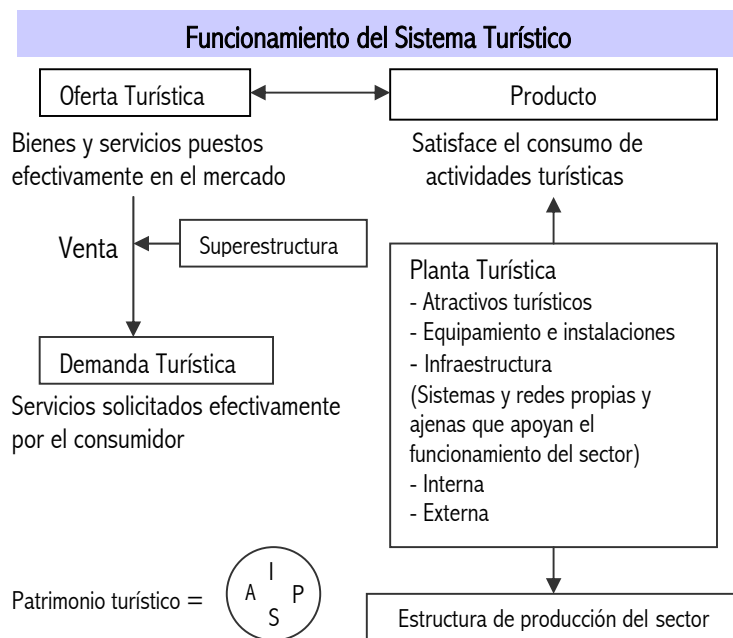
Funcionamiento del Sistema Turístico

Oferta Turística

Producto

Bienes y servicios puestos efectivamente en el mercado

Satisface el consumo de actividades turísticas

Venta

Superestructura

Planta Turística
- Atractivos turísticos
- Equipamiento e instalaciones
- Infraestructura
(Sistemas y redes propias y ajenas que apoyan el funcionamiento del sector)
- Interna
- Externa

Demanda Turística

Servicios solicitados efectivamente por el consumidor

Patrimonio turístico =

I
A P
S

Estructura de producción del sector